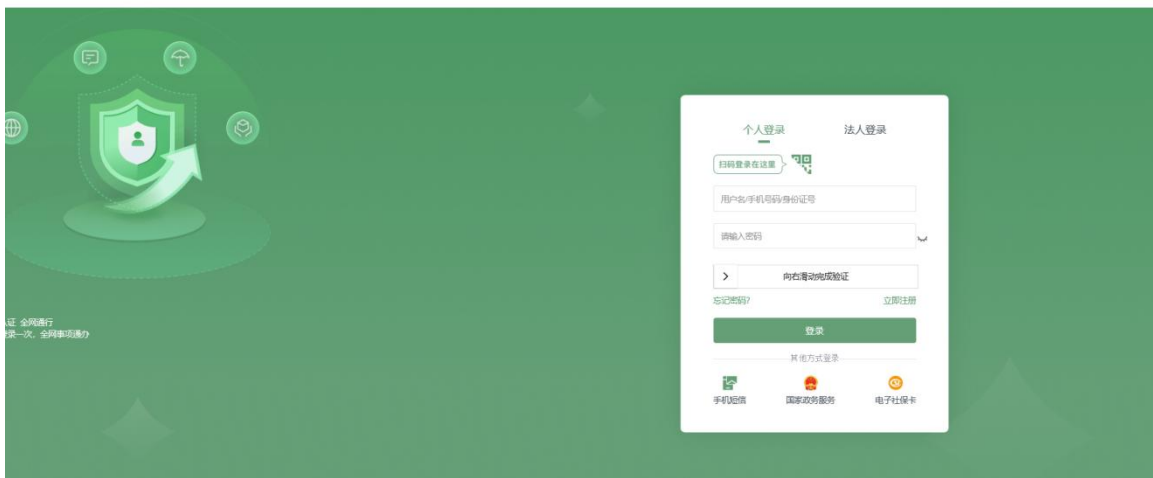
认证 全网通行
登录一次，全网事项通办

个人登录 法人登录

扫码登录在这里

用户名/手机号码/身份证号

请输入密码

向右滑动完成验证

忘记密码? 立即注册

登录

其他方式登录

手机短信 国家政务服务 电子社保卡